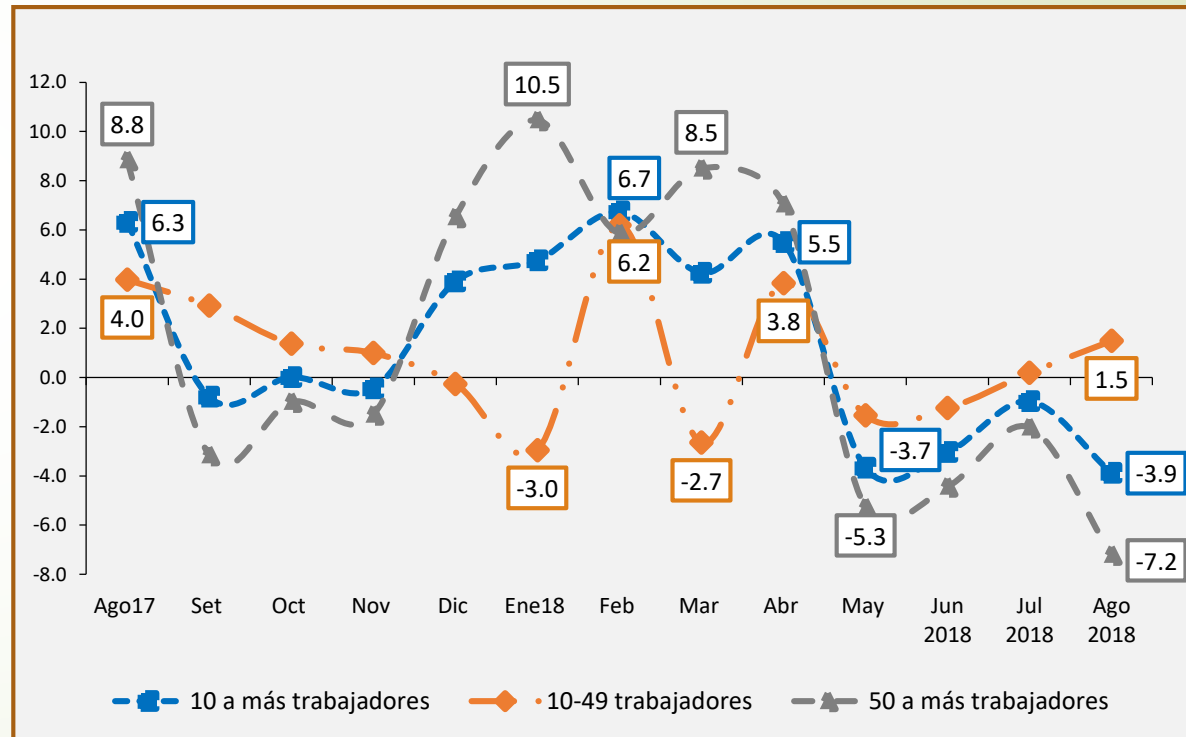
12.0
10.0
8.0
6.0
4.0
2.0
0.0
-2.0
-4.0
-6.0
-8.0

8.8
6.3
4.0
10.5
6.7
6.2
8.5
5.5
3.8
-3.0
-2.7
-3.7
-5.3
1.5
-3.9
-7.2

Ago17 Set Oct Nov Dic Ene18 Feb Mar Abr May Jun 2018 Jul 2018 Ago 2018

10 a más trabajadores
10-49 trabajadores
50 a más trabajadores